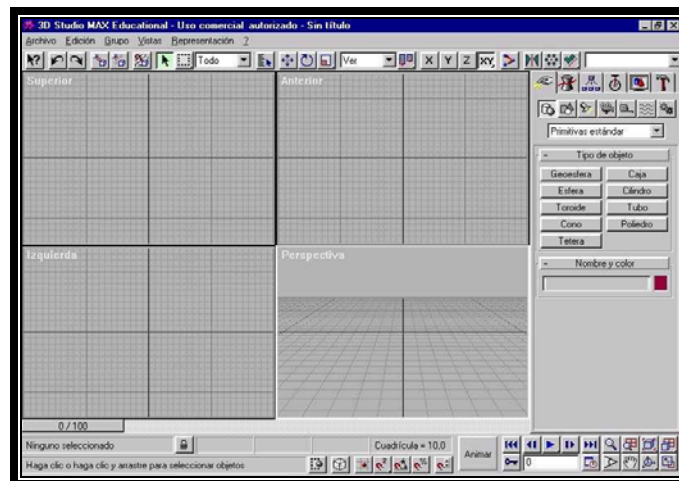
3D Studio MAX Educational - Uso comercial autorizado - Sin título

Archivo Edición Grupo Vistas Representación ?

Todo

Ver

X Y Z XY

Superior

Anterior

Izquierda

Perspectiva

Primitivas estándar

Tipo de objeto

Geoesfera Caja

Esfera Cilindro

Toroide Tubo

Cono Poliedro

Tetera

Nombre y color

0 / 100

Ninguno seleccionado

Cuadrícula = 10,0

Animar

Haga clic o haga clic y arrastre para seleccionar objetos

0